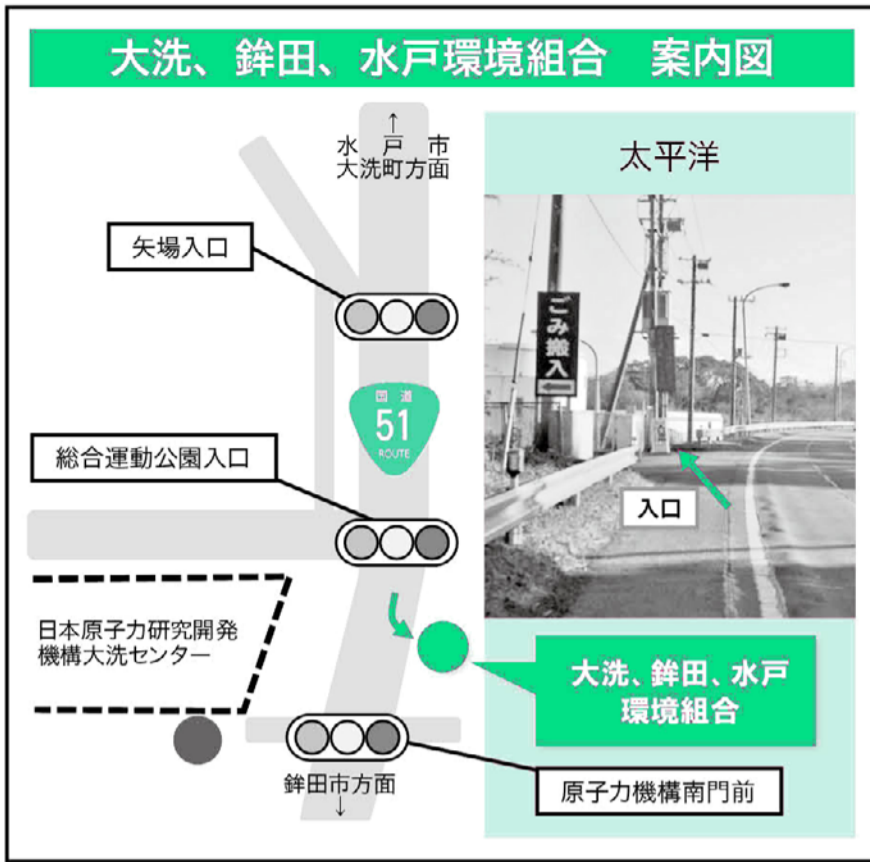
大洗、鉾田、水戸環境組合　案内図

↑
水戸市
大洗町方面

太平洋

矢場入口

ごみ搬入

国道
51
ROUTE

総合運動公園入口

入口

日本原子力研究開発機構大洗センター

大洗、鉾田、水戸環境組合

鉾田市方面
↓

原子力機構南門前